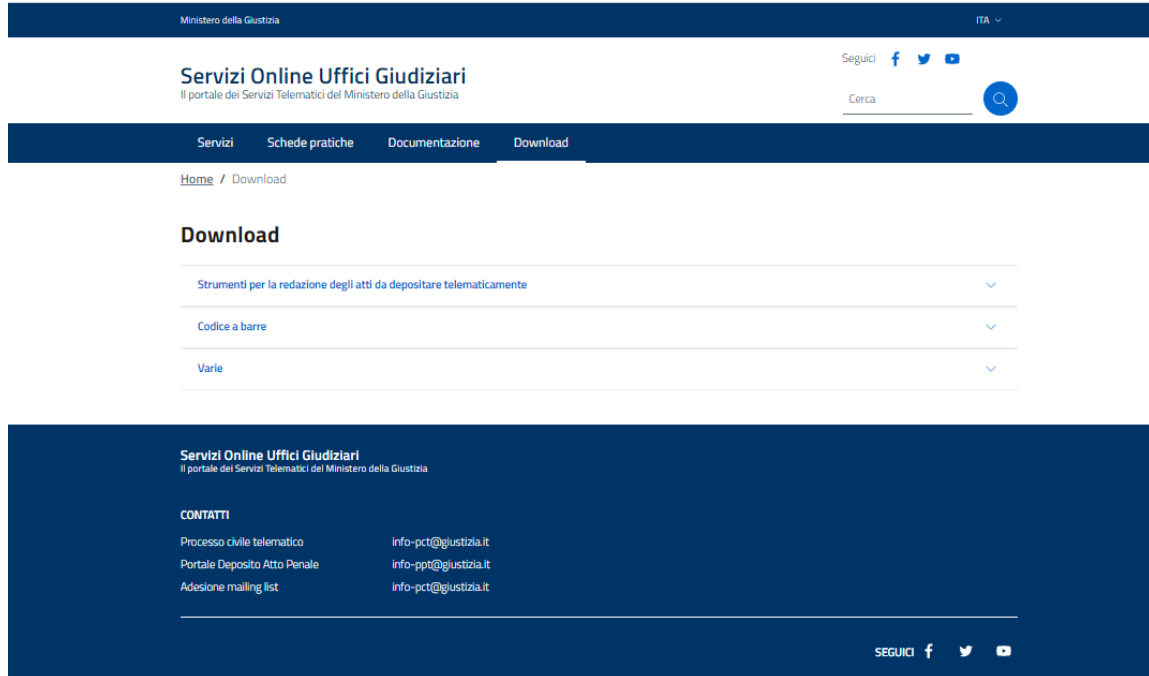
Ministero della Giustizia

ITA

Servizi Online Uffici Giudiziari
Il portale dei Servizi Telematici del Ministero della Giustizia

Seguici

Cerca

Servizi Schede pratiche Documentazione Download

Home / Download

Download

Strumenti per la redazione degli atti da depositare telematicamente

Codice a barre

Varie

Servizi Online Uffici Giudiziari
Il portale dei Servizi Telematici del Ministero della Giustizia

CONTATTI

| | |
|---|---|
| Processo civile telematico | info-pct@giustizia.it |
| Portale Deposito Atto Penale | info-ppt@giustizia.it |
| Adesione mailing list | info-pct@giustizia.it |

SEGUICI